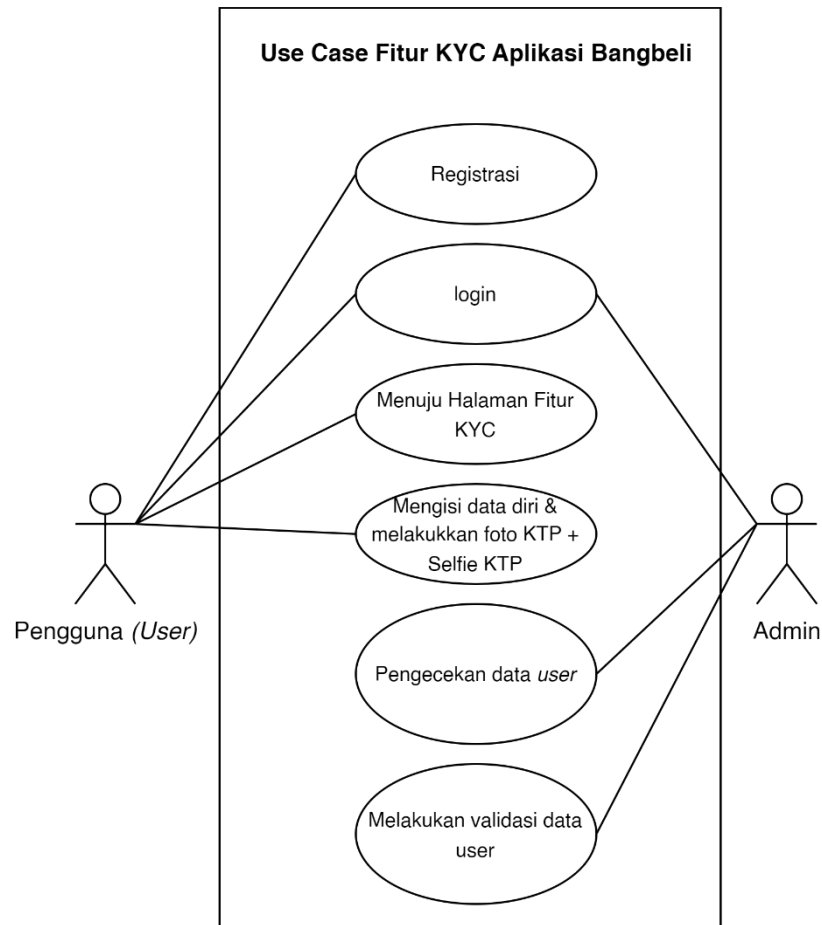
Use Case Fitur KYC Aplikasi Bangbeli

Registrasi

login

Menuju Halaman Fitur KYC

Mengisi data diri & melakukkan foto KTP + Selfie KTP

Pengecekan data *user*

Melakukan validasi data user

Pengguna *(User)*

Admin